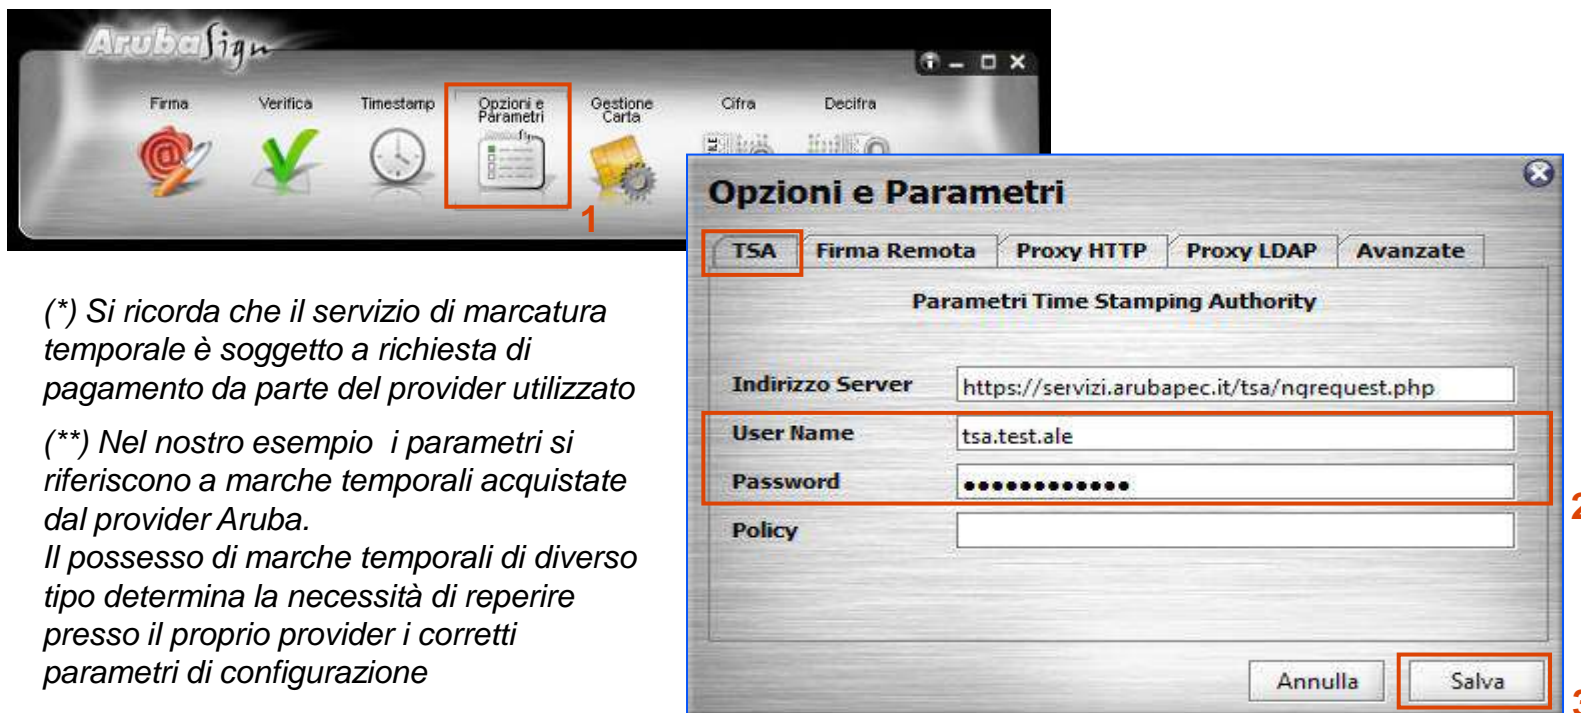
ArubaSign

Firma
Verifica
Timestamp
Opzioni e Parametri
Gestione Carta
Cifra
Decifra

1

(*) Si ricorda che il servizio di marcatura temporale è soggetto a richiesta di pagamento da parte del provider utilizzato

(**) Nel nostro esempio i parametri si riferiscono a marche temporali acquistate dal provider Aruba.
Il possesso di marche temporali di diverso tipo determina la necessità di reperire presso il proprio provider i corretti parametri di configurazione

Opzioni e Parametri

TSA
Firma Remota
Proxy HTTP
Proxy LDAP
Avanzate

Parametri Time Stamping Authority

Indirizzo Server https://servizi.arubapec.it/tsa/ngrequest.php
User Name tsa.test.ale
Password •••••••••••••
Policy

2

Annulla
Salva

3